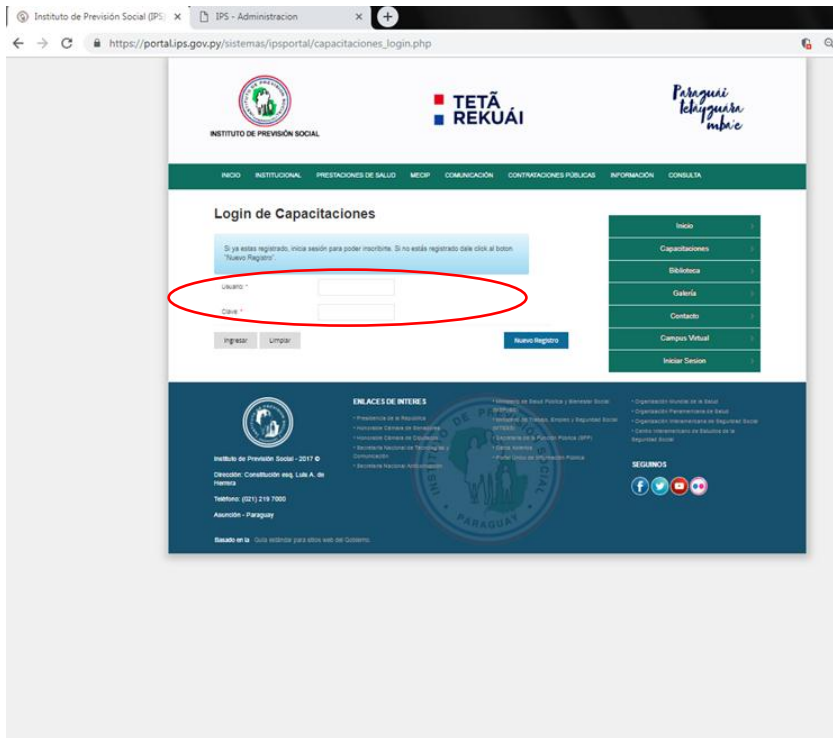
Instituto de Previsión Social (IPS) ×
IPS - Administracion ×

https://portal.ips.gov.py/sistemas/ipsportal/capacitaciones_login.php

INSTITUTO DE PREVISIÓN SOCIAL

TETÃ REKUÁI

Paraguái tekojoja mba'e

INICIO INSTITUCIONAL PRESTACIONES DE SALUD MECIP COMUNICACIÓN CONTRATACIONES PÚBLICAS INFORMACIÓN CONSULTA

Login de Capacitaciones

Si ya estas registrado, inicia sesión para poder inscribirte. Si no estás registrado dale click al boton "Nuevo Registro".

Usuario: *

Clave: *

Ingresar Limpiar

Nuevo Registro

Inicio
Capacitaciones
Biblioteca
Galería
Contacto
Campus Virtual
Iniciar Sesion

Instituto de Previsión Social - 2017 ©

Dirección: Constitución esq. Luis A. de Herrera

Teléfono: (021) 219 7000

Asunción - Paraguay

Basado en la Guía estándar para sitios web del Gobierno.

ENLACES DE INTERES

• Presidencia de la República
• Honorable Cámara de Senadores
• Honorable Cámara de Diputados
• Secretaría Nacional de Tecnologías de la Información y Comunicación
• Secretaría Nacional Anticorrupción

• Ministerio de Salud Pública y Bienestar Social (MSPyBS)
• Ministerio de Trabajo, Empleo y Seguridad Social (MTESS)
• Secretaría de la Función Pública (SFP)
• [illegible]
• Portal Único de Información Pública

• Organización Mundial de la Salud
• Organización Panamericana de la Salud
• Organización Iberoamericana de Seguridad Social
• Centro Interamericano de Estudios de la Seguridad Social

SEGUINOS